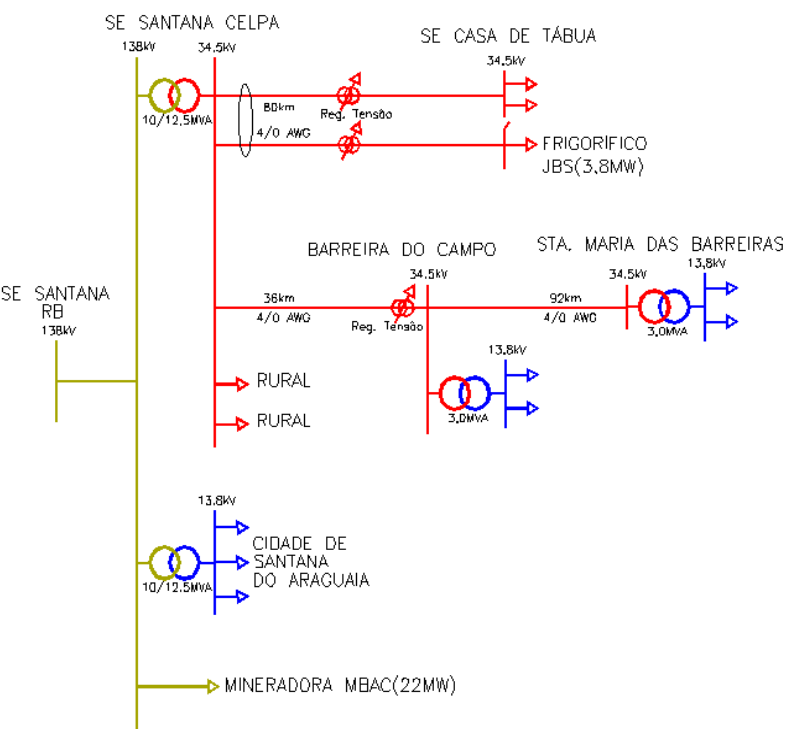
SE SANTANA CELPA

138kV

34.5kV

SE CASA DE TÁBUA

34.5kV

10/12.5MVA

80km

4/0 AWG

Reg. Tensão

FRIGORÍFICO JBS(3,8MW)

BARREIRA DO CAMPO

STA. MARIA DAS BARREIRAS

34.5kV

34.5kV

13.8kV

SE SANTANA RB

138kV

36km

4/0 AWG

Reg. Tensão

92km

4/0 AWG

3,0MVA

13.8kV

RURAL

RURAL

3,0MVA

13.8kV

CIDADE DE SANTANA DO ARAGUAIA

10/12.5MVA

MINERADORA MBAC(22MW)